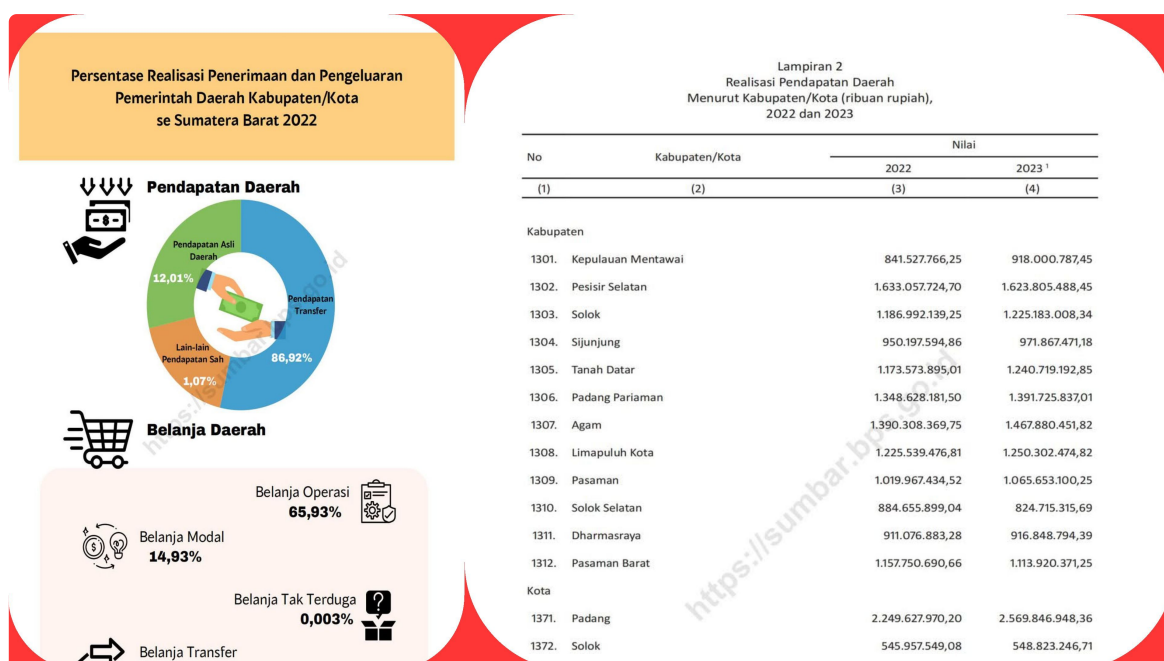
Persentase Realisasi Penerimaan dan Pengeluaran Pemerintah Daerah Kabupaten/Kota se Sumatera Barat 2022

Pendapatan Daerah

Pendapatan Asli Daerah
12,01%

Pendapatan Transfer
86,92%

Lain-lain Pendapatan Sah
1,07%

Belanja Daerah

Belanja Operasi
65,93%

Belanja Modal
14,93%

Belanja Tak Terduga
0,003%

Belanja Transfer

https://sumbar.bps.go.id

Lampiran 2
Realisasi Pendapatan Daerah
Menurut Kabupaten/Kota (ribuan rupiah),
2022 dan 2023

| No | Kabupaten/Kota | Nilai 2022 | Nilai 2023 ¹ |
|---|---|---|---|
| (1) | (2) | (3) | (4) |
| Kabupaten | | | |
| 1301. | Kepulauan Mentawai | 841.527.766,25 | 918.000.787,45 |
| 1302. | Pesisir Selatan | 1.633.057.724,70 | 1.623.805.488,45 |
| 1303. | Solok | 1.186.992.139,25 | 1.225.183.008,34 |
| 1304. | Sijunjung | 950.197.594,86 | 971.867.471,18 |
| 1305. | Tanah Datar | 1.173.573.895,01 | 1.240.719.192,85 |
| 1306. | Padang Pariaman | 1.348.628.181,50 | 1.391.725.837,01 |
| 1307. | Agam | 1.390.308.369,75 | 1.467.880.451,82 |
| 1308. | Limapuluh Kota | 1.225.539.476,81 | 1.250.302.474,82 |
| 1309. | Pasaman | 1.019.967.434,52 | 1.065.653.100,25 |
| 1310. | Solok Selatan | 884.655.899,04 | 824.715.315,69 |
| 1311. | Dharmasraya | 911.076.883,28 | 916.848.794,39 |
| 1312. | Pasaman Barat | 1.157.750.690,66 | 1.113.920.371,25 |
| Kota | | | |
| 1371. | Padang | 2.249.627.970,20 | 2.569.846.948,36 |
| 1372. | Solok | 545.957.549,08 | 548.823.246,71 |

https://sumbar.bps.go.id